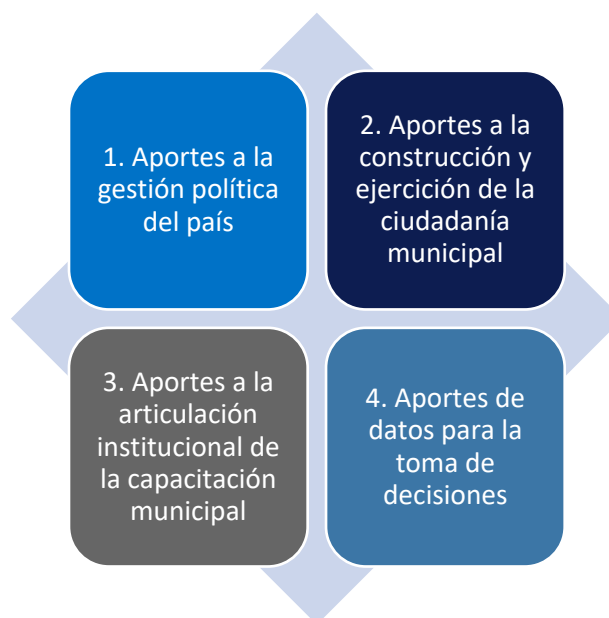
1. Aportes a la gestión política del país

2. Aportes a la construcción y ejerción de la ciudadanía municipal

3. Aportes a la articulación institucional de la capacitación municipal

4. Aportes de datos para la toma de decisiones